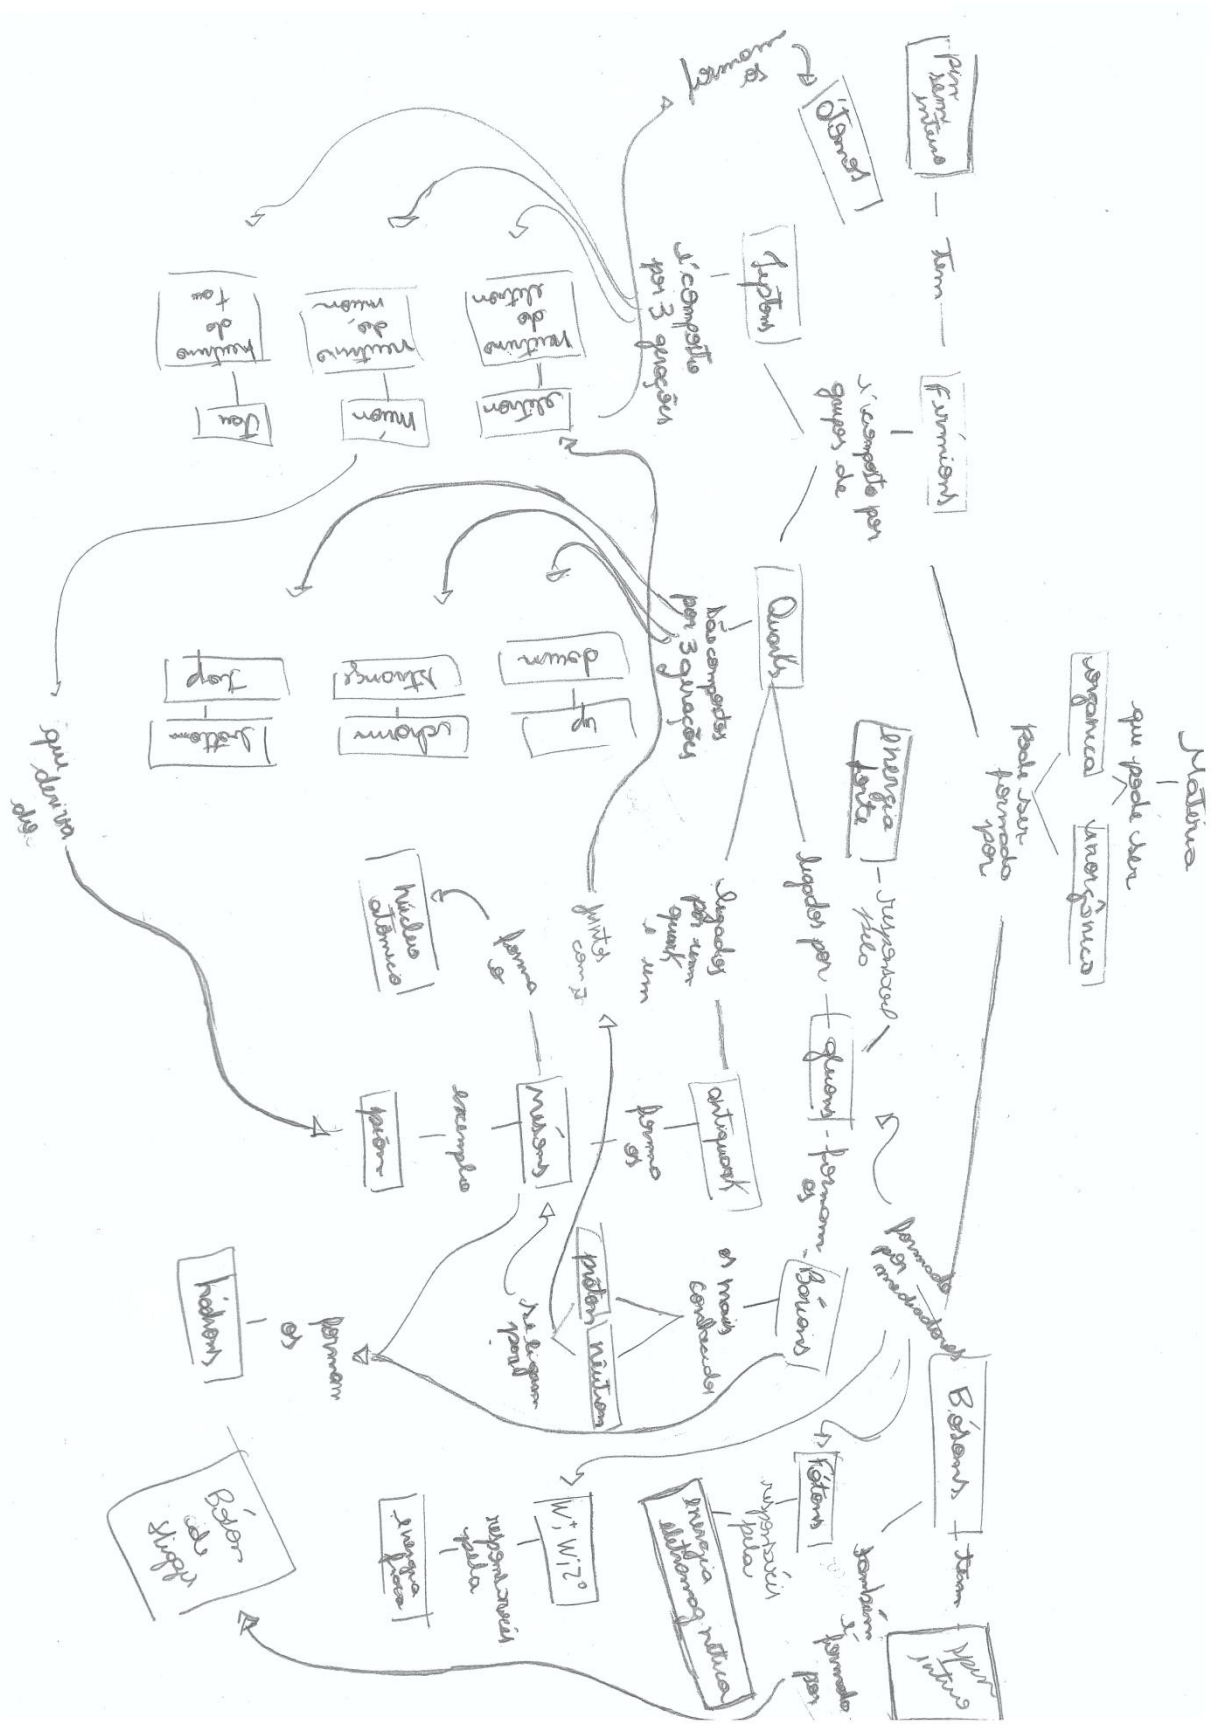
Matéria
que pode ser
orgânica
inorgânica
pode ser formado por
Férmions
Tem
spin semi inteiro
formam os
átomos
s'compõe por grupos de
Léptons
s'compõe por 3 gerações
elétron
neutrino do elétron
muon
neutrino do muon
Tau
neutrino do tau
Quarks
são compostos por 3 gerações
up
down
charm
strange
bottom
top
energia forte
responsável pelo
ligados por
glúons
formam os
ligados por um quark e um
antiquark
formam os
mésons
exemplo
píon
que deriva do
juntos com
forma o
núcleo atômico
formado por mediadores
Bárions
os mais conhecidos
próton
nêutron
se ligam para formar
formam os
hádrons
Bósons
tem
spin inteiro
também é formado por
fótons
responsável pela
energia eletromagnética
$W^+; W^-; Z^0$
responsáveis pela
energia fraca
Bóson de Higgs